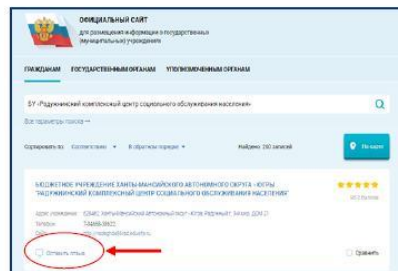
ОФИЦИАЛЬНЫЙ САЙТ
для размещения информации о государственных (муниципальных) учреждениях

ГРАЖДАНАМ ГОСУДАРСТВЕННЫМ ОРГАНАМ УПОЛНОМОЧЕННЫМ ОРГАНАМ

БУ «Радужнинский комплексный центр социального обслуживания населения»

Все параметры поиска

Сортировать по: Соответствию ▼ В обратном порядке ▼ Найдено: 260 записей

На карте

БЮДЖЕТНОЕ УЧРЕЖДЕНИЕ ХАНТЫ-МАНСИЙСКОГО АВТОНОМНОГО ОКРУГА - ЮГРЫ "РАДУЖНИНСКИЙ КОМПЛЕКСНЫЙ ЦЕНТР СОЦИАЛЬНОГО ОБСЛУЖИВАНИЯ НАСЕЛЕНИЯ"

Адрес: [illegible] Ханты-Мансийский Автономный округ - Югра, Радужный, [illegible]
Телефон: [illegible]
Сайт: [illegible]

Оставить отзыв

Сравнить